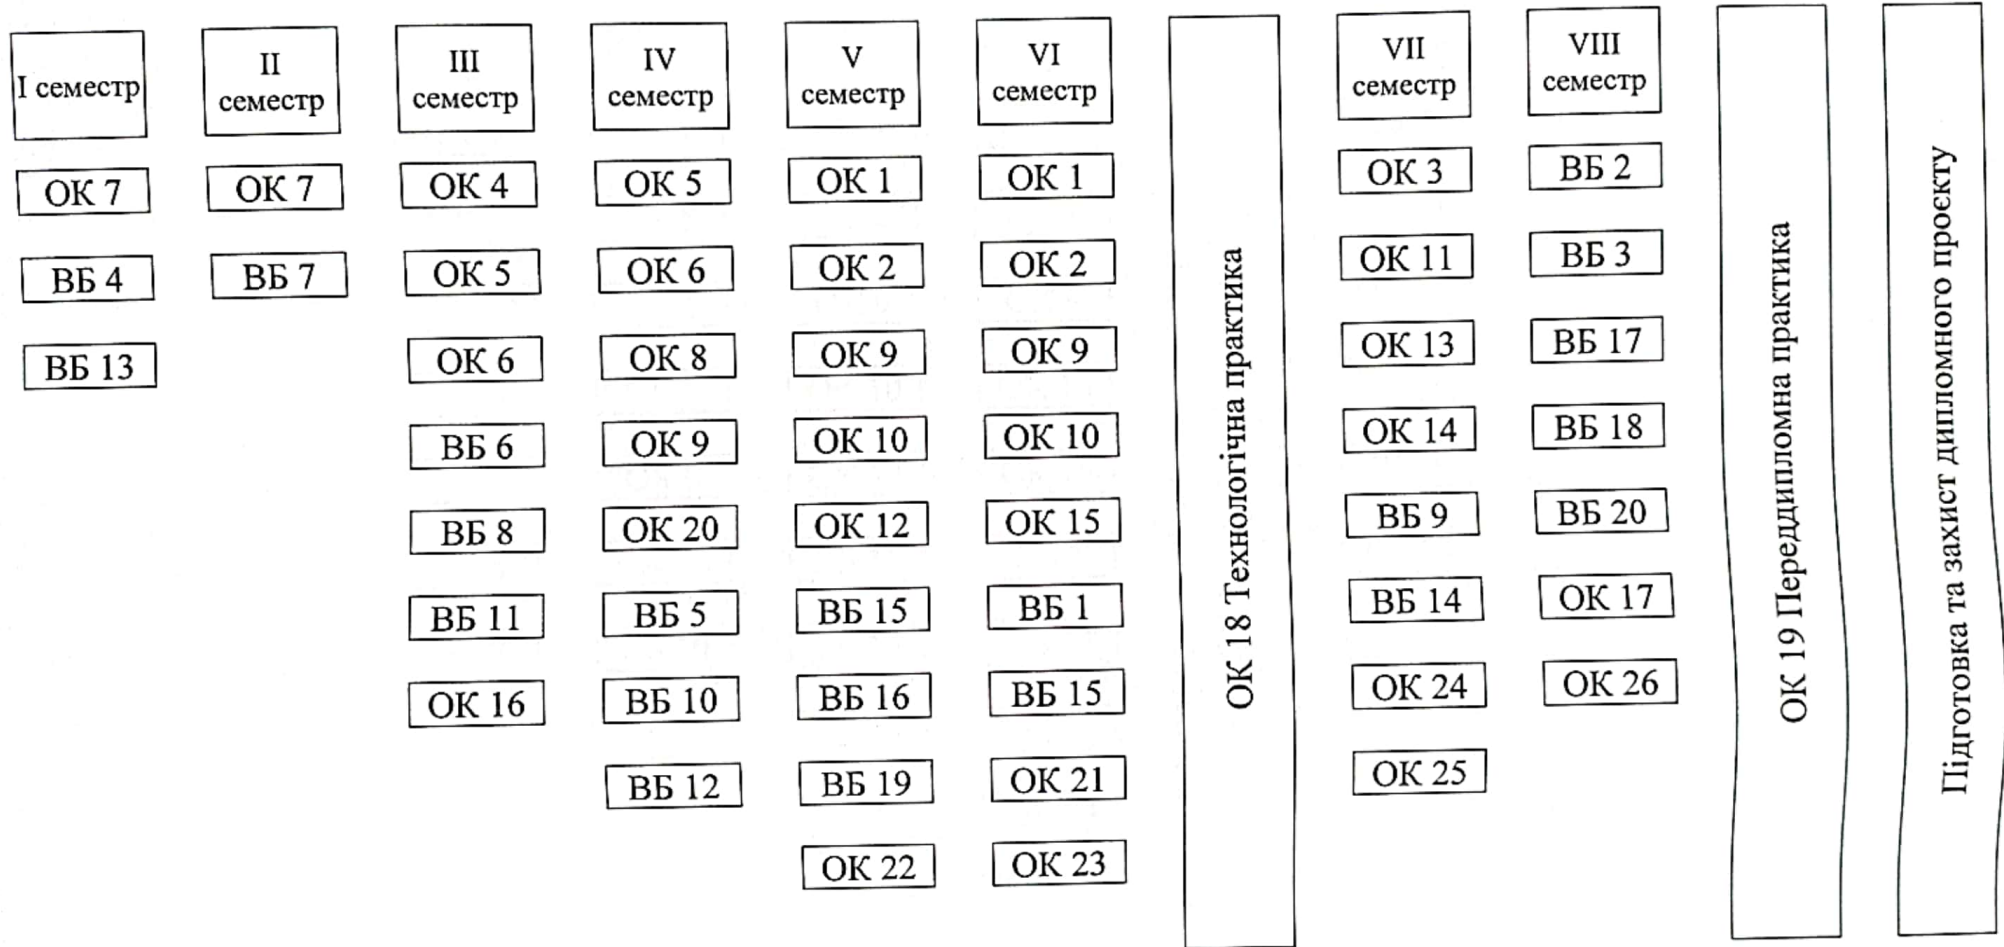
I семестр

ОК 7

ВБ 4

ВБ 13

II семестр

ОК 7

ВБ 7

III семестр

ОК 4

ОК 5

ОК 6

ВБ 6

ВБ 8

ВБ 11

ОК 16

IV семестр

ОК 5

ОК 6

ОК 8

ОК 9

ОК 20

ВБ 5

ВБ 10

ВБ 12

V семестр

ОК 1

ОК 2

ОК 9

ОК 10

ОК 12

ВБ 15

ВБ 16

ВБ 19

ОК 22

VI семестр

ОК 1

ОК 2

ОК 9

ОК 10

ОК 15

ВБ 1

ВБ 15

ОК 21

ОК 23

ОК 18 Технологічна практика

VII семестр

ОК 3

ОК 11

ОК 13

ОК 14

ВБ 9

ВБ 14

ОК 24

ОК 25

VIII семестр

ВБ 2

ВБ 3

ВБ 17

ВБ 18

ВБ 20

ОК 17

ОК 26

ОК 19 Переддипломна практика

Підготовка та захист дипломного проєкту